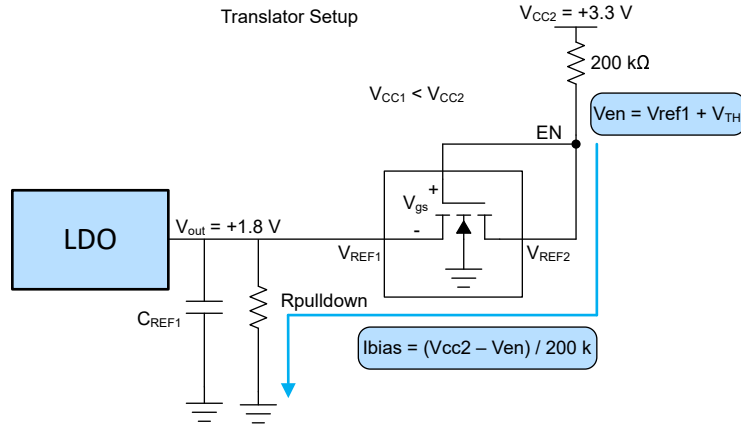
Translator Setup

$V_{CC2}$ = +3.3 V

200 kΩ

$V_{CC1}$ < $V_{CC2}$

Ven = Vref1 + $V_{TH}$

EN

+

$V_{gs}$

-

LDO

$V_{out}$ = +1.8 V

$V_{REF1}$

$V_{REF2}$

Rpulldown

$C_{REF1}$

Ibias = (Vcc2 – Ven) / 200 k